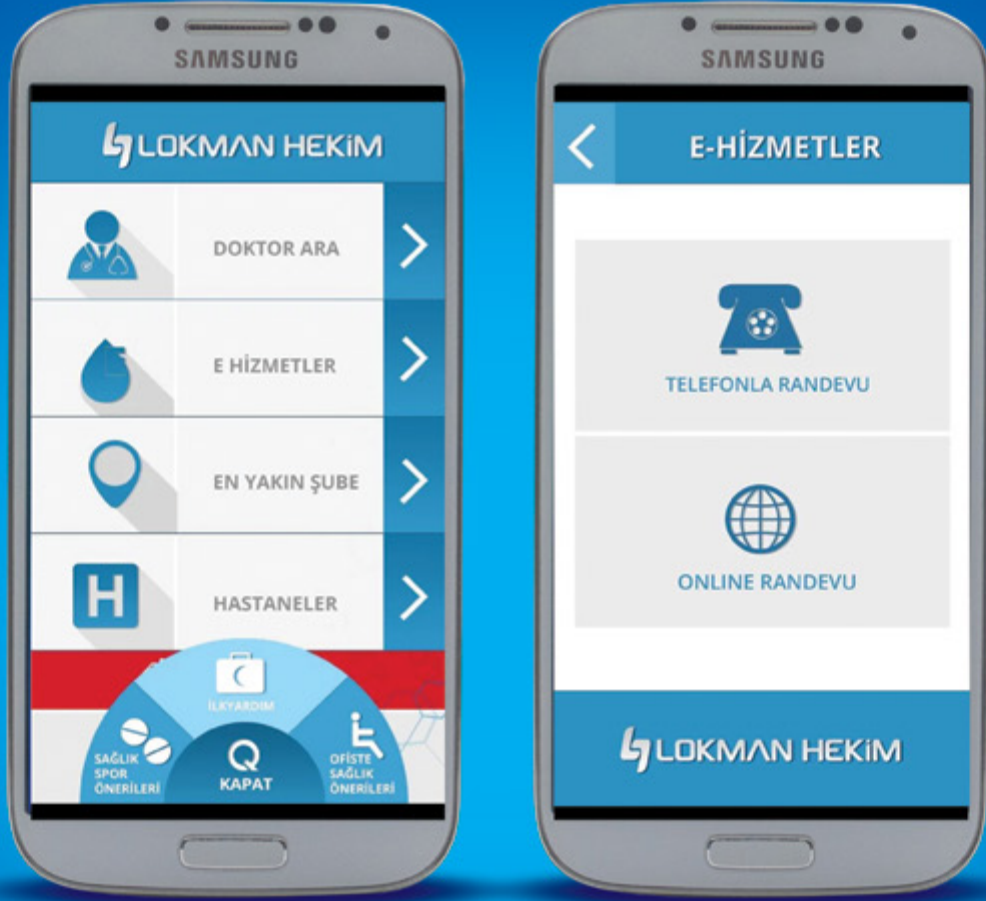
SAMSUNG

LOKMAN HEKİM

DOKTOR ARA

E HİZMETLER

EN YAKIN ŞUBE

HASTANELER

İLKYARDIM

SAĞLIK SPOR ÖNERİLERİ

KAPAT

OFİSTE SAĞLIK ÖNERİLERİ

SAMSUNG

E-HİZMETLER

TELEFONLA RANDEVU

ONLINE RANDEVU

LOKMAN HEKİM